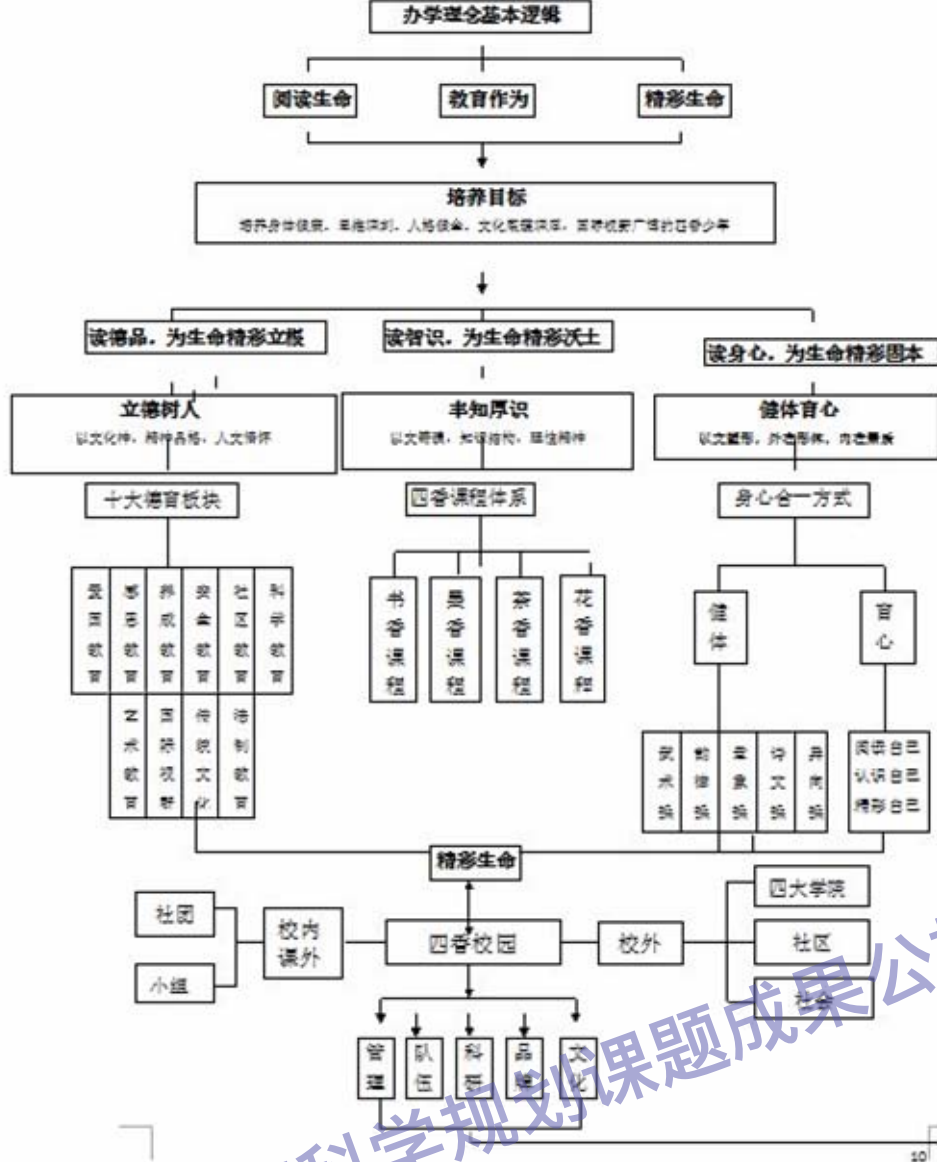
办学理念基本逻辑

阅读生命

教育作为

精彩生命

培养目标

培养身体健康、思维深刻、人格健全、文化底蕴深厚、国际视野广博的四香少年

读德品，为生命精彩立根

读智识，为生命精彩沃土

读身心，为生命精彩固本

立德树人

以文化神，精神品格，人文情怀

丰知厚识

以文明德，知识结构，理性精神

健体育心

以文塑形，外在形体，内在素质

十大德育板块

四香课程体系

身心合一方式

爱国教育

感恩教育

养成教育

安全教育

社区教育

科学教育

艺术教育

国际视野

传统文化

法制教育

书香课程

墨香课程

茶香课程

花香课程

健体

育心

武术操

韵律操

拳象操

诗文操

异向操

阅读自己
认识自己
精彩自己

精彩生命

社团

小组

校内课外

四香校园

校外

四大学院

社区

社会

管理

队伍

科研

品牌

文化

10

科学规划课题成果公